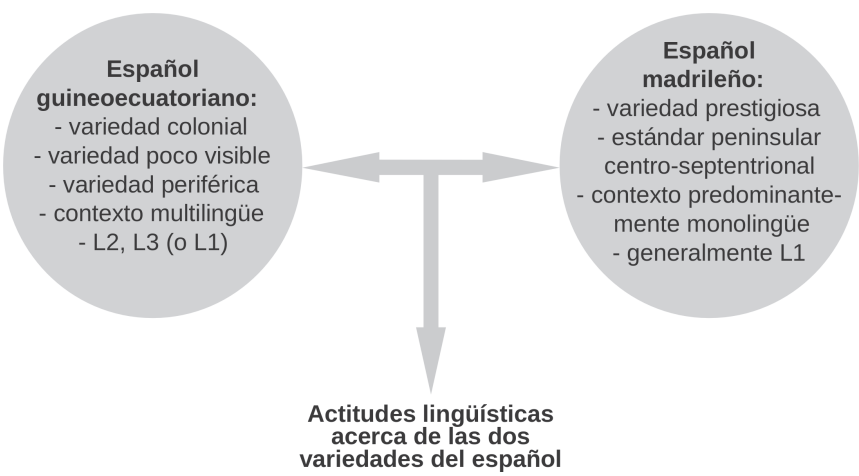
Español guineoecuatoriano:
- variedad colonial
- variedad poco visible
- variedad periférica
- contexto multilingüe
- L2, L3 (o L1)

Español madrileño:
- variedad prestigiosa
- estándar peninsular centro-septentrional
- contexto predominantemente monolingüe
- generalmente L1

Actitudes lingüísticas acerca de las dos variedades del español